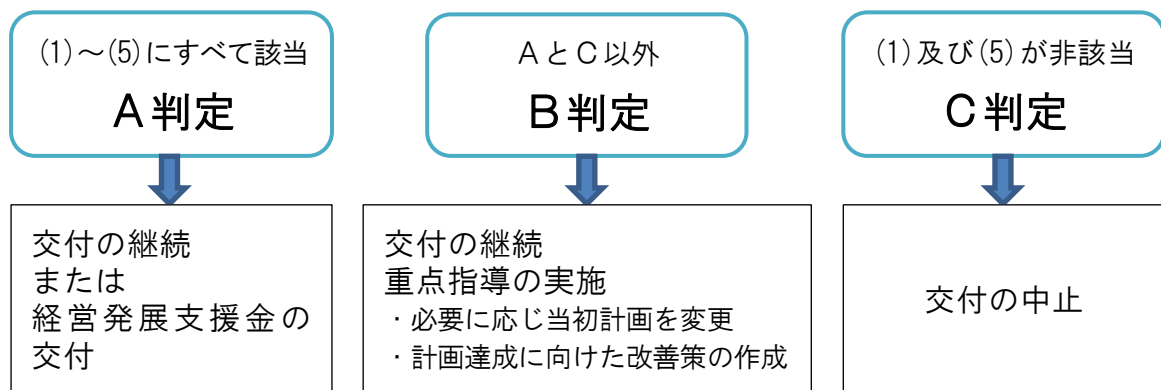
(1)～(5)にすべて該当

A判定

AとC以外

B判定

(1)及び(5)が非該当

C判定

交付の継続
または
経営発展支援金の交付

交付の継続
重点指導の実施
・必要に応じ当初計画を変更
・計画達成に向けた改善策の作成

交付の中止